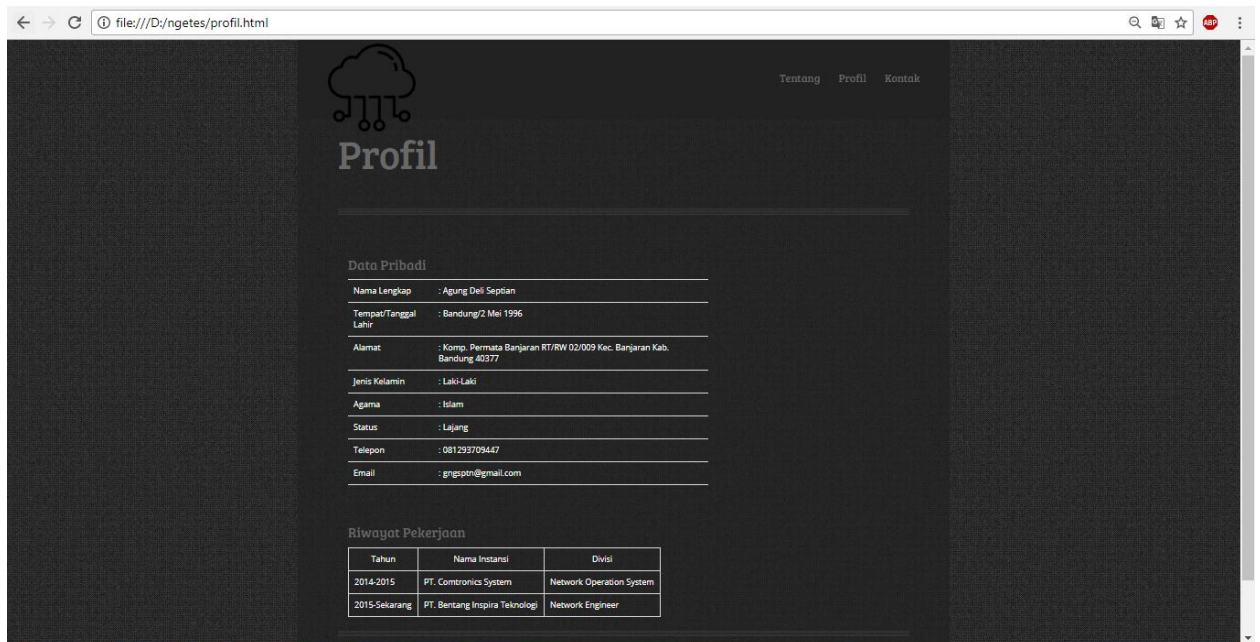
file:///D:/ngetes/profil.html

Tentang Profil Kontak

Profil

Data Pribadi

| | |
|---|---|
| Nama Lengkap | : Agung Deli Septian |
| Tempat/Tanggal Lahir | : Bandung/2 Mei 1996 |
| Alamat | : Komp. Permata Banjaran RT/RW 02/009 Kec. Banjaran Kab. Bandung 40377 |
| Jenis Kelamin | : Laki-Laki |
| Agama | : Islam |
| Status | : Lajang |
| Telepon | : 081293709447 |
| Email | : gngsptn@gmail.com |

Riwayat Pekerjaan

| Tahun | Nama Instansi | Divisi |
|---|---|---|
| 2014-2015 | PT. Comtronics System | Network Operation System |
| 2015-Sekarang | PT. Bentang Inspira Teknologi | Network Engineer |